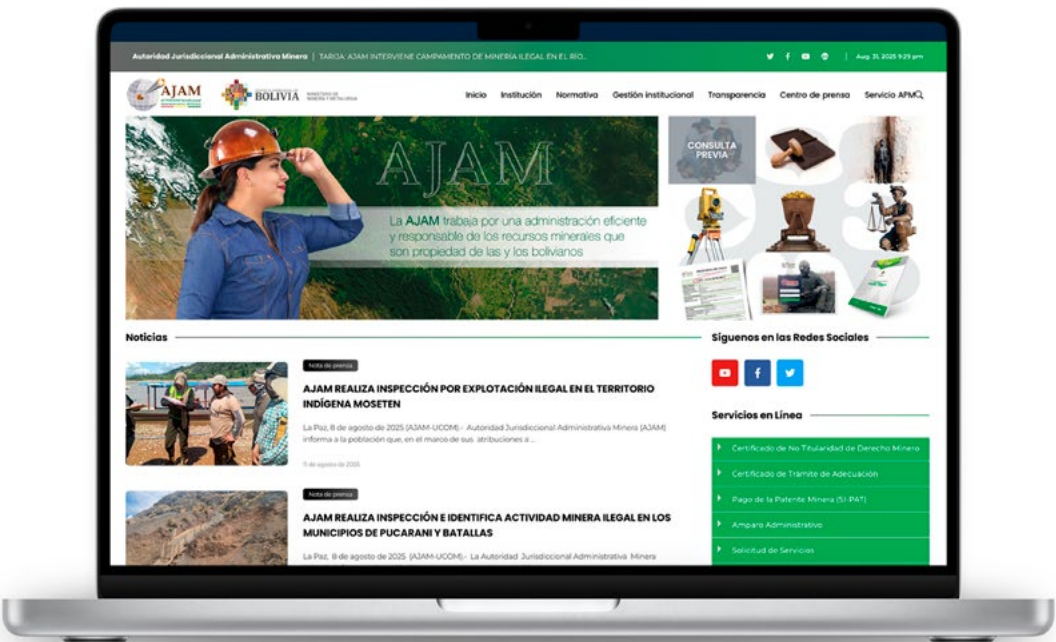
Autoridad Jurisdiccional Administrativa Minera | TARIJA: AJAM INTERVIENE CAMPAMENTO DE MINERÍA ILEGAL EN EL RÍO...

Aug 31, 2025 9:29 pm

AJAM

BOLIVIA MINISTERIO DE MINERÍA Y METALURGIA

Inicio Institución Normativa Gestión institucional Transparencia Centro de prensa Servicio APM

AJAM

La AJAM trabaja por una administración eficiente y responsable de los recursos minerales que son propiedad de las y los bolivianos

CONSULTA PREVIA

Noticias

Nota de prensa

AJAM REALIZA INSPECCIÓN POR EXPLOTACIÓN ILEGAL EN EL TERRITORIO INDÍGENA MOSETEN

La Paz, 8 de agosto de 2025 (AJAM-UCOM).- Autoridad Jurisdiccional Administrativa Minera (AJAM) informa a la población que, en el marco de sus atribuciones a ...

11 de agosto de 2025

Nota de prensa

AJAM REALIZA INSPECCIÓN E IDENTIFICA ACTIVIDAD MINERA ILEGAL EN LOS MUNICIPIOS DE PUCARANI Y BATALLAS

La Paz, 8 de agosto de 2025 (AJAM-UCOM).- La Autoridad Jurisdiccional Administrativa Minera

Síguenos en las Redes Sociales

Servicios en Línea

Certificado de No Titularidad de Derecho Minero

Certificado de Trámite de Adecuación

Pago de la Patente Minera (SI-PAT)

Amparo Administrativo

Solicitud de Servicios